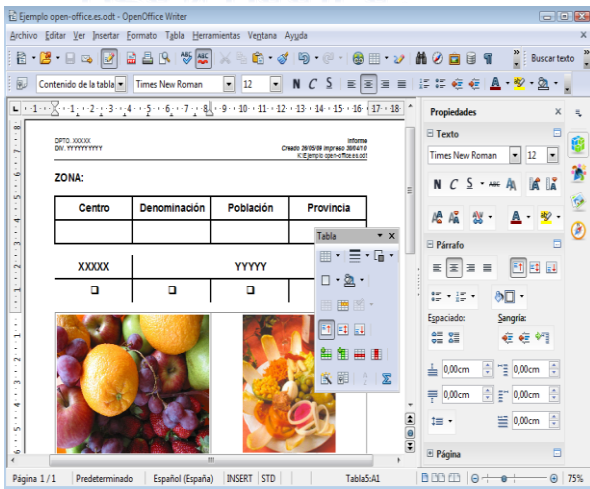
Ejemplo open-office.es.odt - OpenOffice Writer

Archivo Editar Ver Insertar Formato Tabla Herramientas Ventana Ayuda

Buscar texto

Contenido de la tabla Times New Roman 12 N C S

Propiedades

Texto

Times New Roman 12

N C S

Párrafo

Espaciado: Sangría:

0,00cm 0,00cm
0,00cm 0,00cm
0,00cm

Página

Tabla

DPTO. XXXXX
DIV. YYYYYYYYY

Informe
Creado 26/05/09 Impreso 30/04/10
K:\Ejemplo open-office.es.odt

ZONA:

| Centro | Denominación | Población | Provincia |
|---|---|---|---|
| | | | |

| XXXXX | YYYYY |
|---|---|
| ❑ ❑ | ❑ |

Página 1 / 1 Predeterminado Español (España) INSERT STD Tabla5:A1 75%